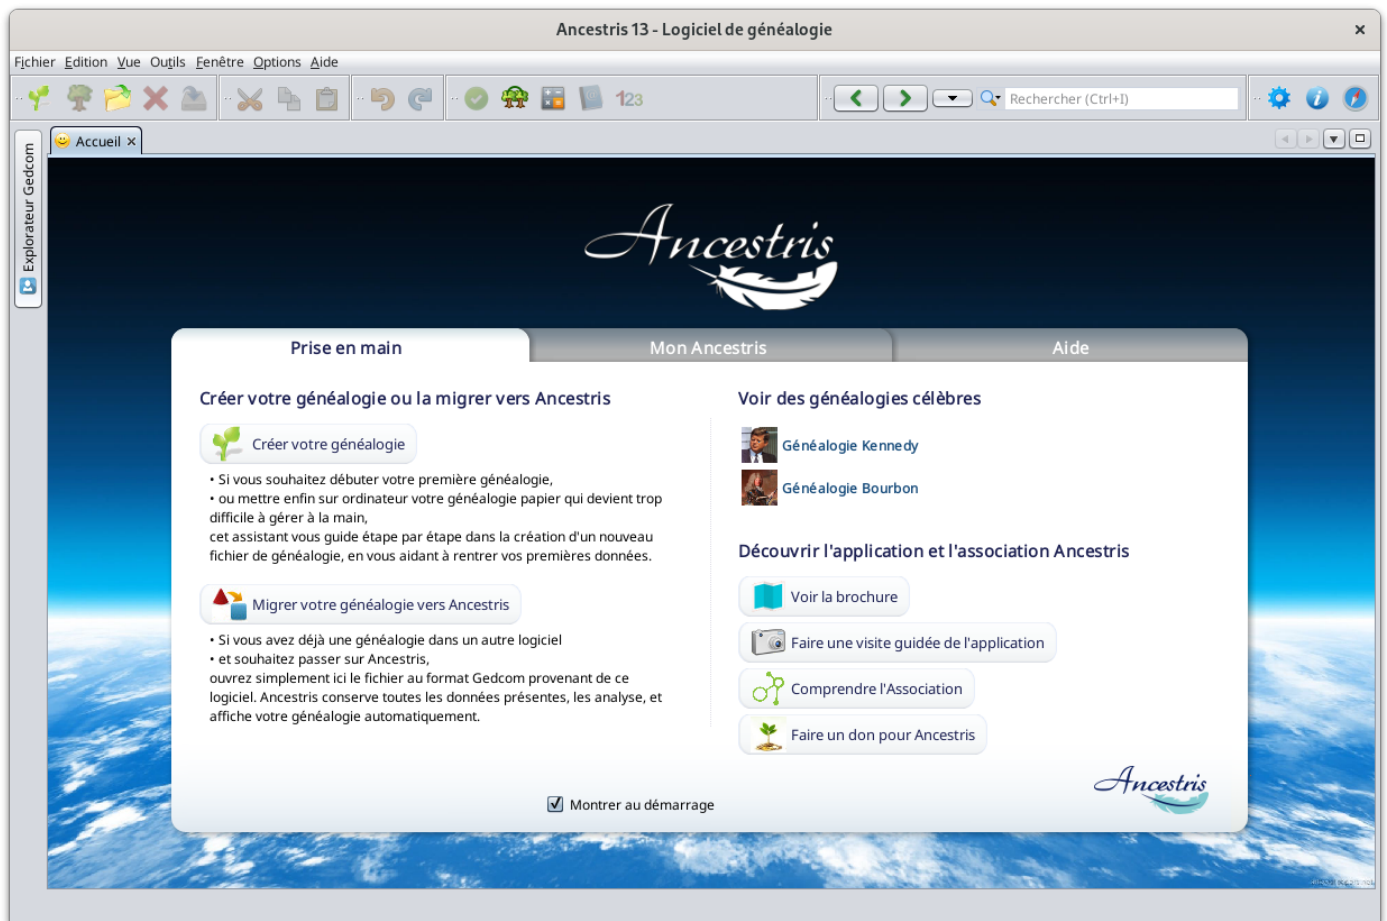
Ancestris 13 - Logiciel de généalogie

Fichier Edition Vue Outils Fenêtre Options Aide

123

Rechercher (Ctrl+I)

Explorateur Gedcom

Accueil ×

Ancestris

Prise en main | Mon Ancestris | Aide

Créer votre généalogie ou la migrer vers Ancestris

Créer votre généalogie

• Si vous souhaitez débuter votre première généalogie,
• ou mettre enfin sur ordinateur votre généalogie papier qui devient trop difficile à gérer à la main,
cet assistant vous guide étape par étape dans la création d'un nouveau fichier de généalogie, en vous aidant à rentrer vos premières données.

Migrer votre généalogie vers Ancestris

• Si vous avez déjà une généalogie dans un autre logiciel
• et souhaitez passer sur Ancestris,
ouvrez simplement ici le fichier au format Gedcom provenant de ce logiciel. Ancestris conserve toutes les données présentes, les analyse, et affiche votre généalogie automatiquement.

Voir des généalogies célèbres

Généalogie Kennedy

Généalogie Bourbon

Découvrir l'application et l'association Ancestris

Voir la brochure

Faire une visite guidée de l'application

Comprendre l'Association

Faire un don pour Ancestris

Montrer au démarrage

Ancestris